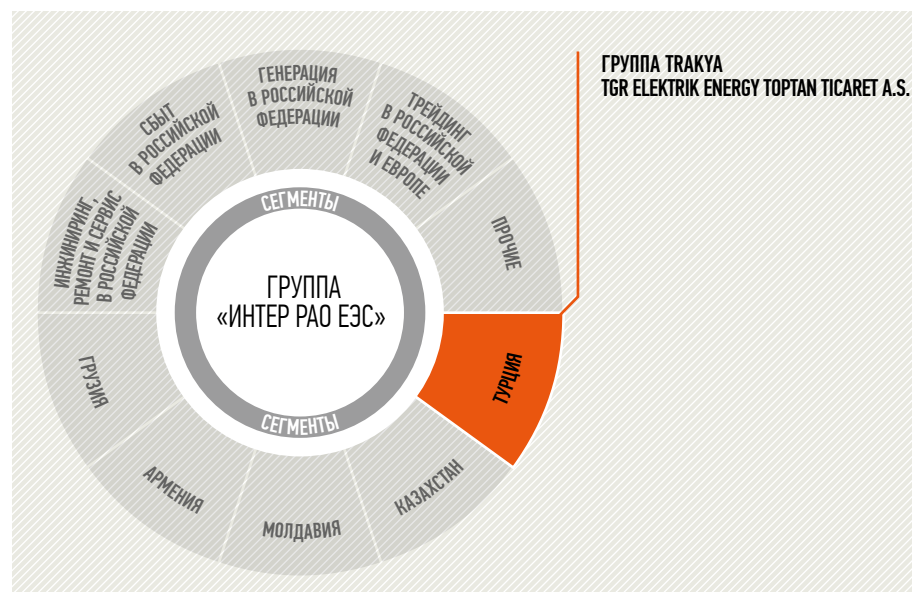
ГРУППА TRAKYA
TGR ELEKTRIK ENERGY TOPTAN TICARET A.S.

ГЕНЕРАЦИЯ В РОССИЙСКОЙ ФЕДЕРАЦИИ

ТРЕЙДИНГ В РОССИЙСКОЙ ФЕДЕРАЦИИ И ЕВРОПЕ

ПРОЧИЕ

ТУРЦИЯ

КАЗАХСТАН

МОЛДАВИЯ

АРМЕНИЯ

ГРУЗИЯ

ИНЖИНИРИНГ, РЕМОНТ И СЕРВИС В РОССИЙСКОЙ ФЕДЕРАЦИИ

СБЫТ В РОССИЙСКОЙ ФЕДЕРАЦИИ

СЕГМЕНТЫ

ГРУППА «ИНТЕР РАО ЕЭС»

СЕГМЕНТЫ